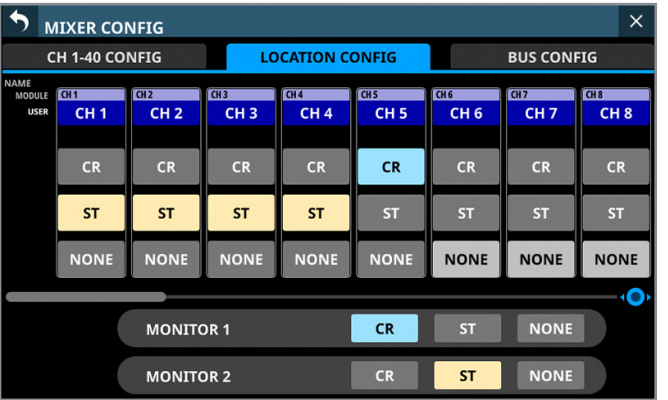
MIXER CONFIG

CH 1-40 CONFIG
LOCATION CONFIG
BUS CONFIG

NAME
MODULE
USER

| CH 1 | CH 2 | CH 3 | CH 4 | CH 5 | CH 6 | CH 7 | CH 8 |
|---|---|---|---|---|---|---|---|
| CH 1 | CH 2 | CH 3 | CH 4 | CH 5 | CH 6 | CH 7 | CH 8 |
| CR | CR | CR | CR | CR | CR | CR | CR |
| ST | ST | ST | ST | ST | ST | ST | ST |
| NONE | NONE | NONE | NONE | NONE | NONE | NONE | NONE |

MONITOR 1 CR ST NONE

MONITOR 2 CR ST NONE